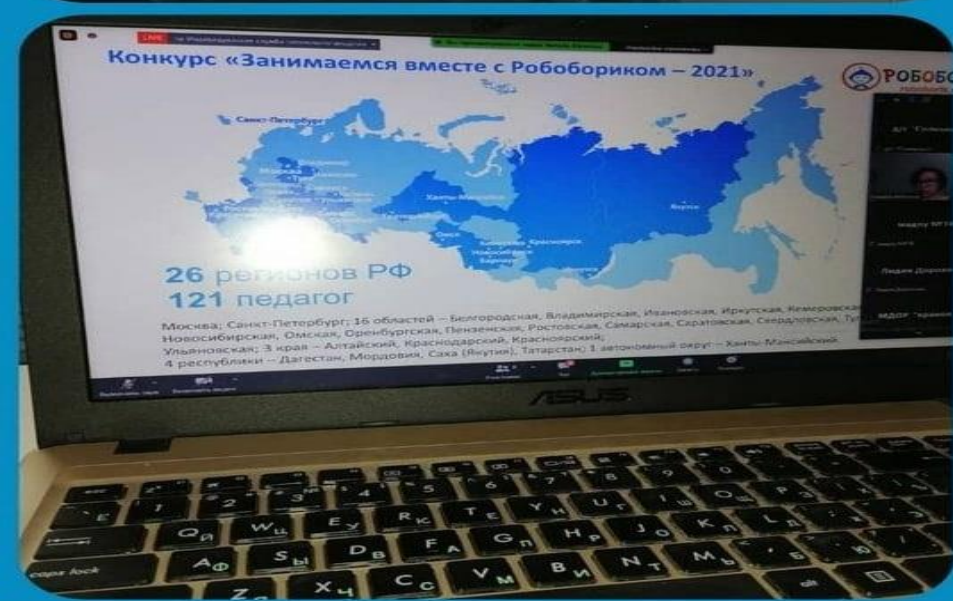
LIVE

Конкурс «Занимаемся вместе с Робобориком – 2021»

РОБОБО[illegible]

Санкт-Петербург

Москва

Ханты-Мансийск

Якутск

Омск

Красноярск

Новосибирск

Барнаул

26 регионов РФ
121 педагог

Москва; Санкт-Петербург; 16 областей – Белгородская, Владимирская, Ивановская, Иркутская, Кемеровская, Новосибирская, Омская, Оренбургская, Пензенская, Ростовская, Самарская, Саратовская, Свердловская, Ту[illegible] Ульяновская; 3 края – Алтайский, Краснодарский, Красноярский; 4 республики – Дагестан, Мордовия, Саха (Якутия), Татарстан; 1 автономный округ – Ханты-Мансийский

ASUS

caps lock